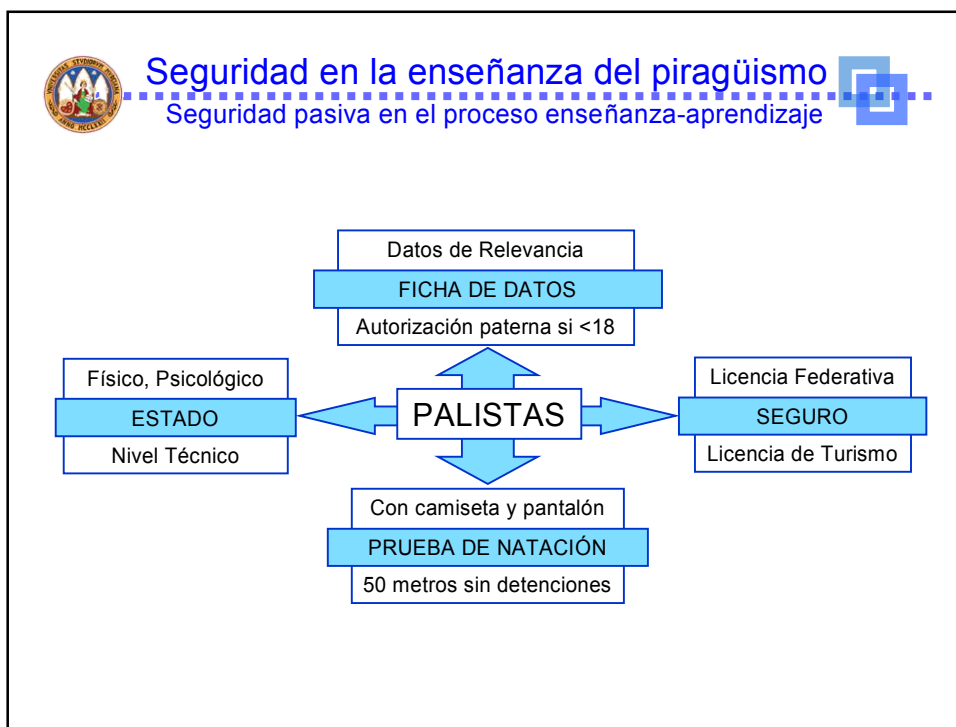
Seguridad en la enseñanza del piragüismo
Seguridad pasiva en el proceso enseñanza-aprendizaje

Datos de Relevancia
FICHA DE DATOS
Autorización paterna si <18

Físico, Psicológico
ESTADO
Nivel Técnico

PALISTAS

Licencia Federativa
SEGURO
Licencia de Turismo

Con camiseta y pantalón
PRUEBA DE NATACIÓN
50 metros sin detenciones